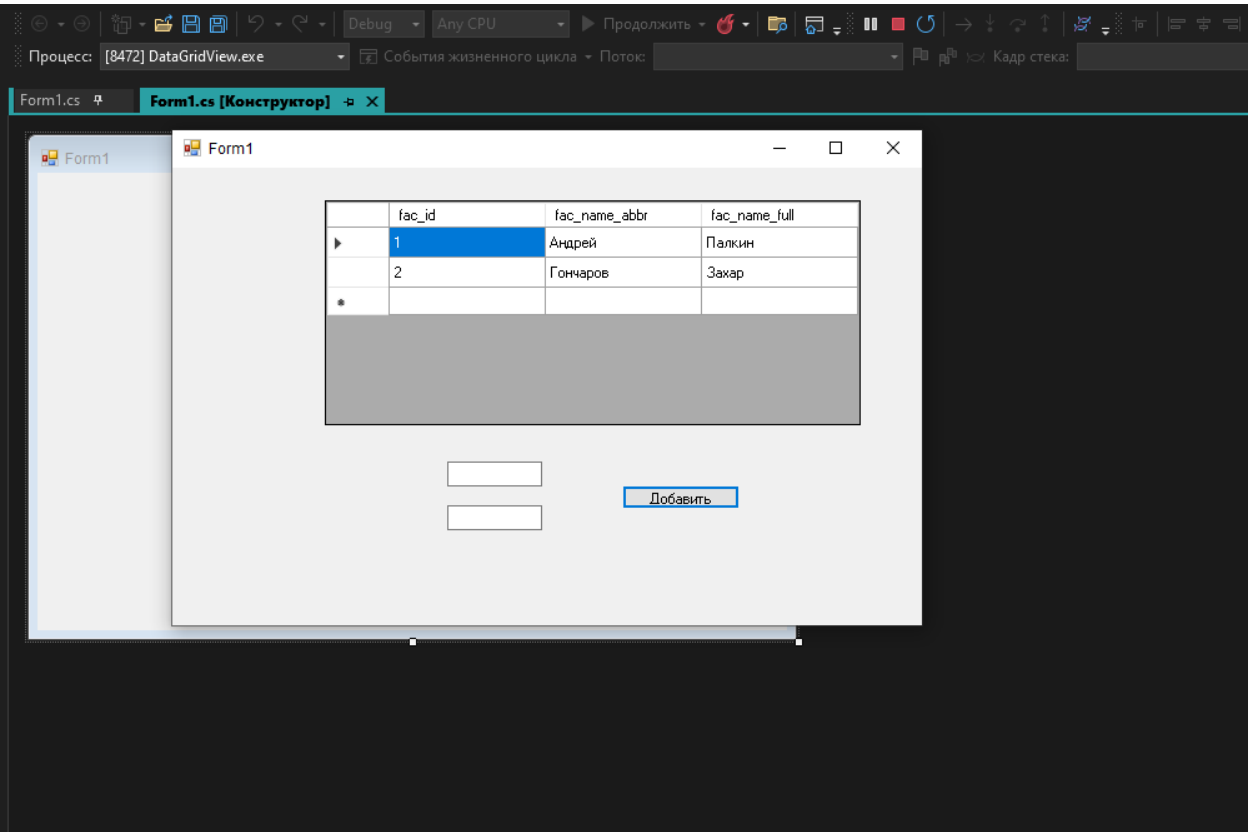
Debug Any CPU ▶ Продолжить

Процесс: [8472] DataGridView.exe События жизненного цикла Поток: Кадр стека:

Form1.cs Form1.cs [Конструктор]

Form1

Form1

|  | fac_id | fac_name_abbr | fac_name_full |
|---|---|---|---|
|  | 1 | Андрей | Палкин |
|  | 2 | Гончаров | Захар |
|  |  |  |  |

Добавить